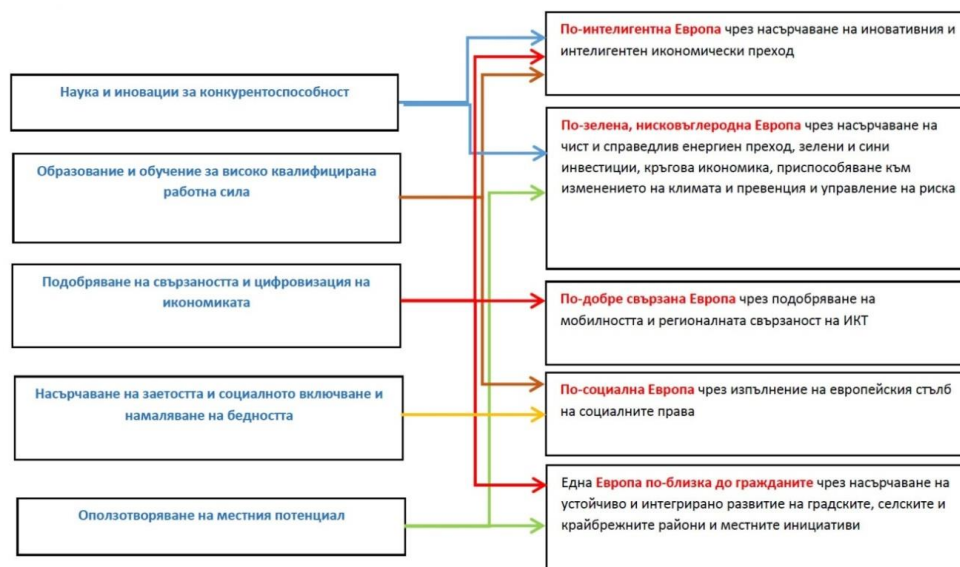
Наука и иновации за конкурентоспособност

Образование и обучение за високо квалифицирана работна сила

Подобряване на свързаността и цифровизация на икономиката

Насърчаване на заетостта и социалното включване и намаляване на бедността

Оползотворяване на местния потенциал

По-интелигентна Европа чрез насърчаване на иновативния и интелигентен икономически преход

По-зелена, нисковъглеродна Европа чрез насърчаване на чист и справедлив енергиен преход, зелени и сини инвестиции, кръгова икономика, приспособяване към изменението на климата и превенция и управление на риска

По-добре свързана Европа чрез подобряване на мобилността и регионалната свързаност на ИКТ

По-социална Европа чрез изпълнение на европейския стълб на социалните права

Една Европа по-близка до гражданите чрез насърчаване на устойчиво и интегрирано развитие на градските, селските и крайбрежните райони и местните инициативи